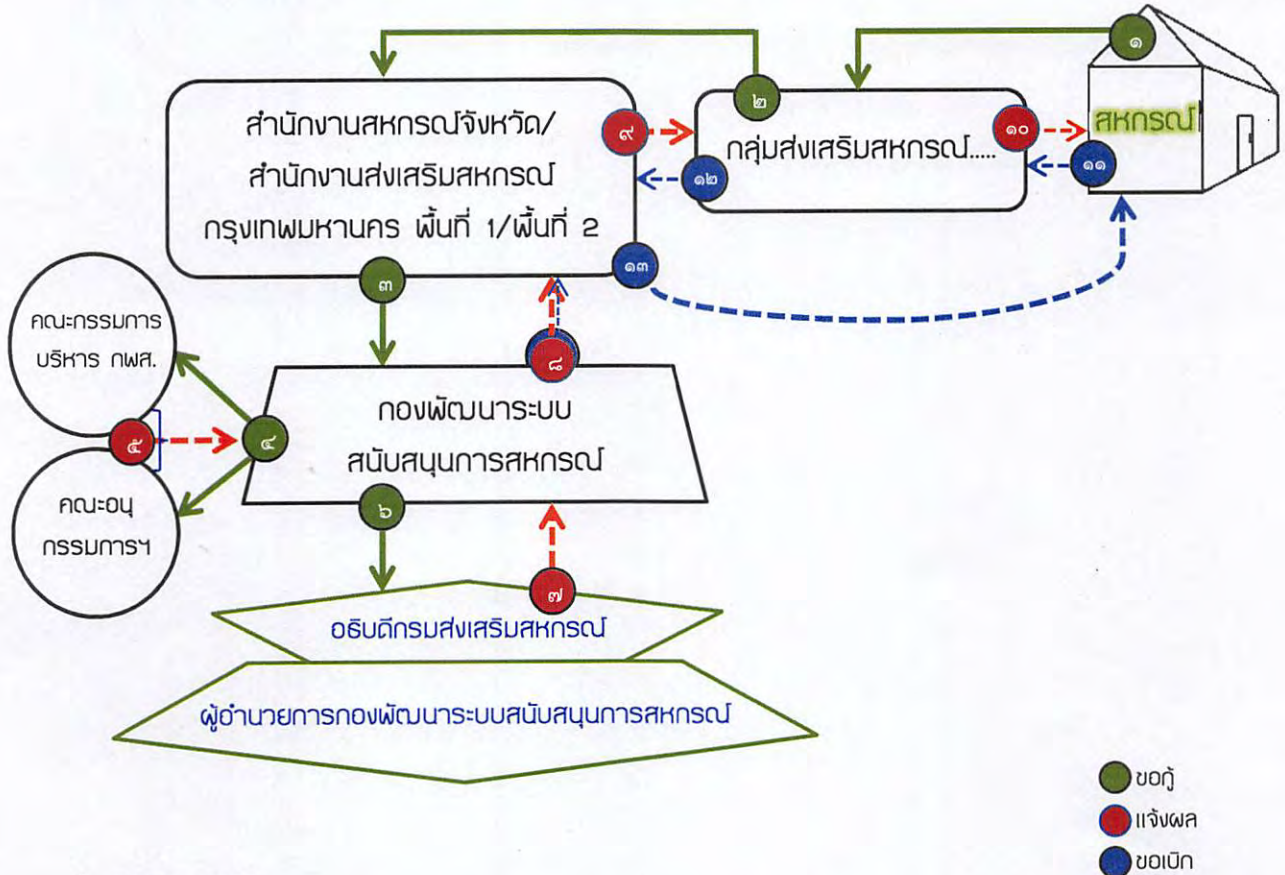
๑

๒

สำนักงานสหกรณ์จังหวัด/ สำนักงานส่งเสริมสหกรณ์ กรุงเทพมหานคร พื้นที่ 1/พื้นที่ 2

๙

กลุ่มส่งเสริมสหกรณ์.....

๑๐

สหกรณ์

๑๒

๑๑

๑๓

๓

๘

คณะกรรมการ บริหาร กพส.

๕

๔

กองพัฒนาระบบ สนับสนุนการสหกรณ์

คณะอนุ กรรมการฯ

๖

๗

อธิบดีกรมส่งเสริมสหกรณ์

ผู้อำนวยการกองพัฒนาระบบสนับสนุนการสหกรณ์

ขอกู้

แจ้งผล

ขอเบิก